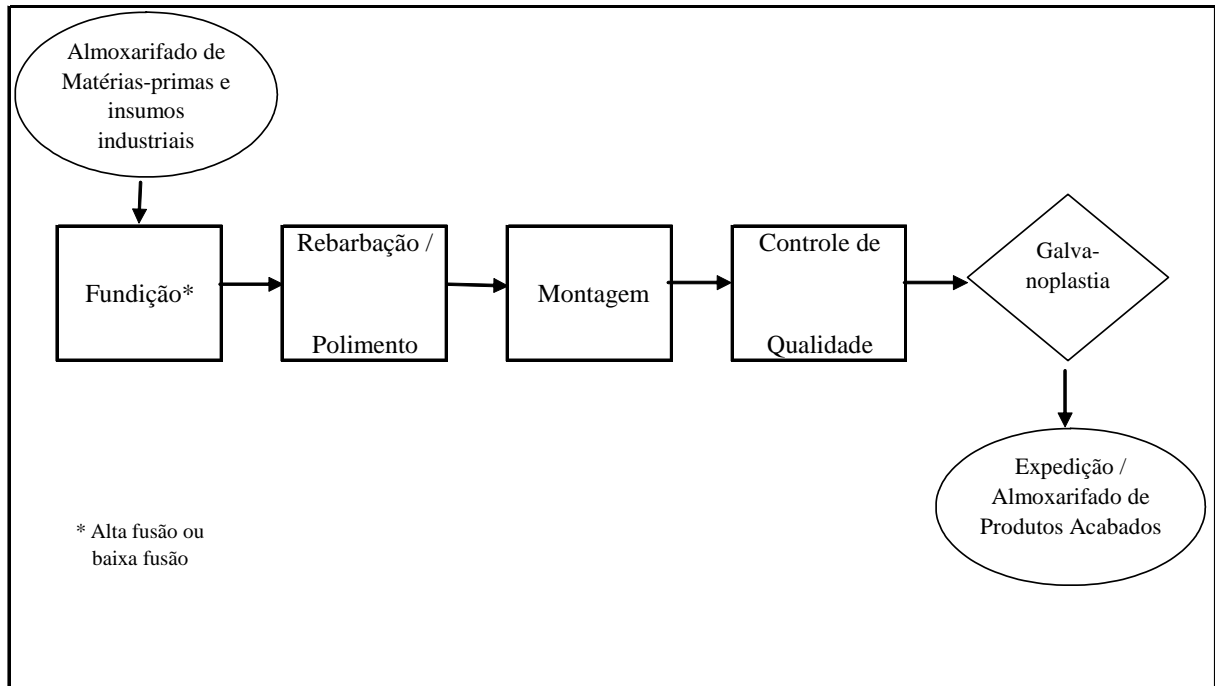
Almoxarifado de Matérias-primas e insumos industriais

Fundição*

Rebarbação / Polimento

Montagem

Controle de Qualidade

Galvanoplastia

Expedição / Almoxarifado de Produtos Acabados

* Alta fusão ou baixa fusão